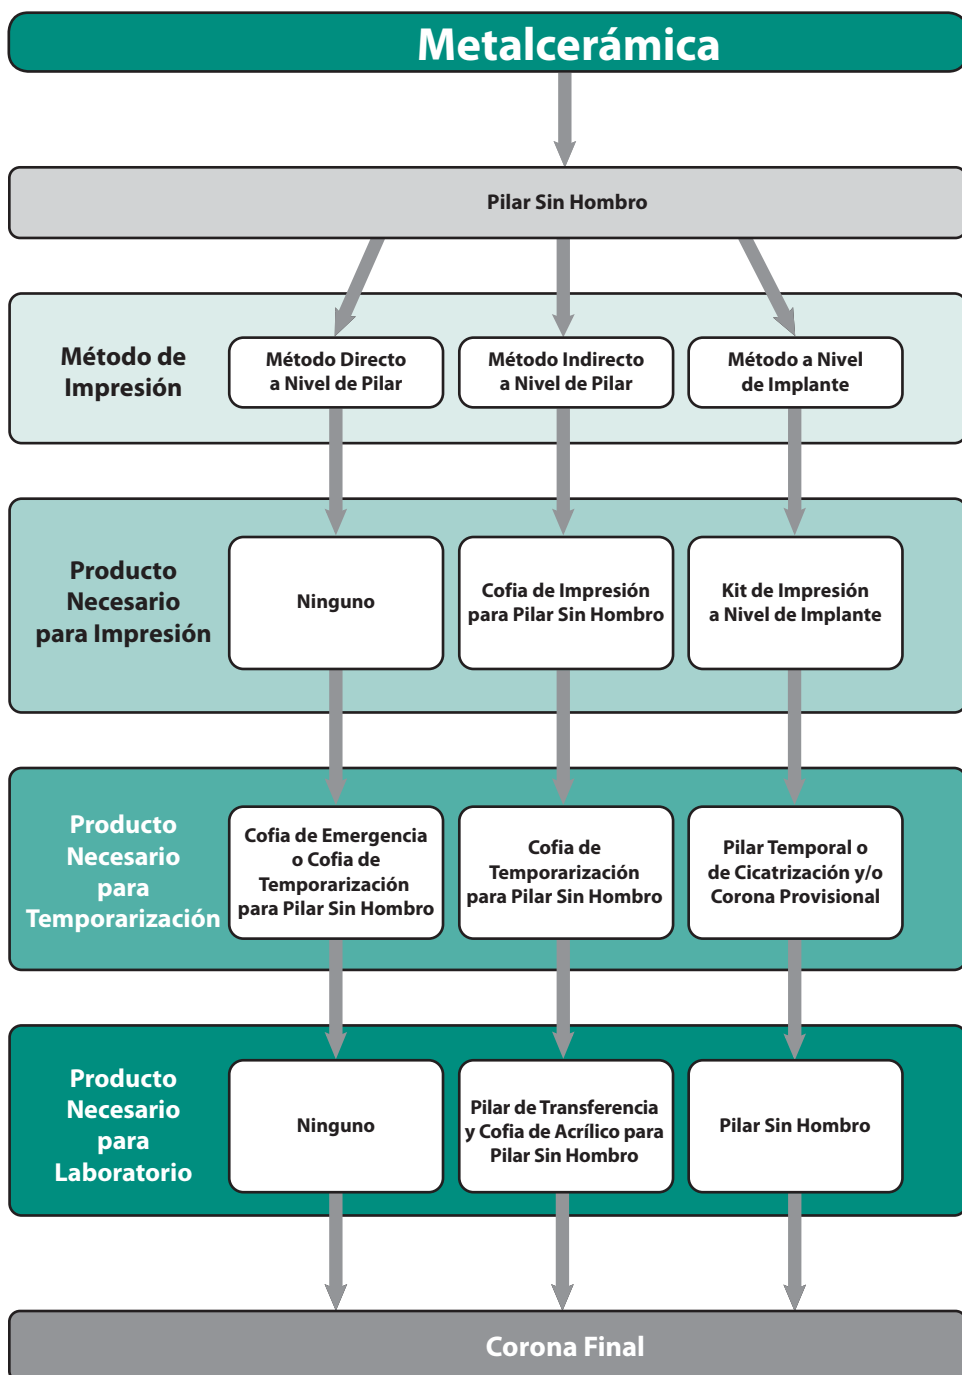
Metalcerámica

Pilar Sin Hombro

Método de Impresión

Método Directo a Nivel de Pilar

Método Indirecto a Nivel de Pilar

Método a Nivel de Implante

Producto Necesario para Impresión

Ninguno

Cofia de Impresión para Pilar Sin Hombro

Kit de Impresión a Nivel de Implante

Producto Necesario para Temporarización

Cofia de Emergencia o Cofia de Temporarización para Pilar Sin Hombro

Cofia de Temporarización para Pilar Sin Hombro

Pilar Temporal o de Cicatrización y/o Corona Provisional

Producto Necesario para Laboratorio

Ninguno

Pilar de Transferencia y Cofia de Acrílico para Pilar Sin Hombro

Pilar Sin Hombro

Corona Final